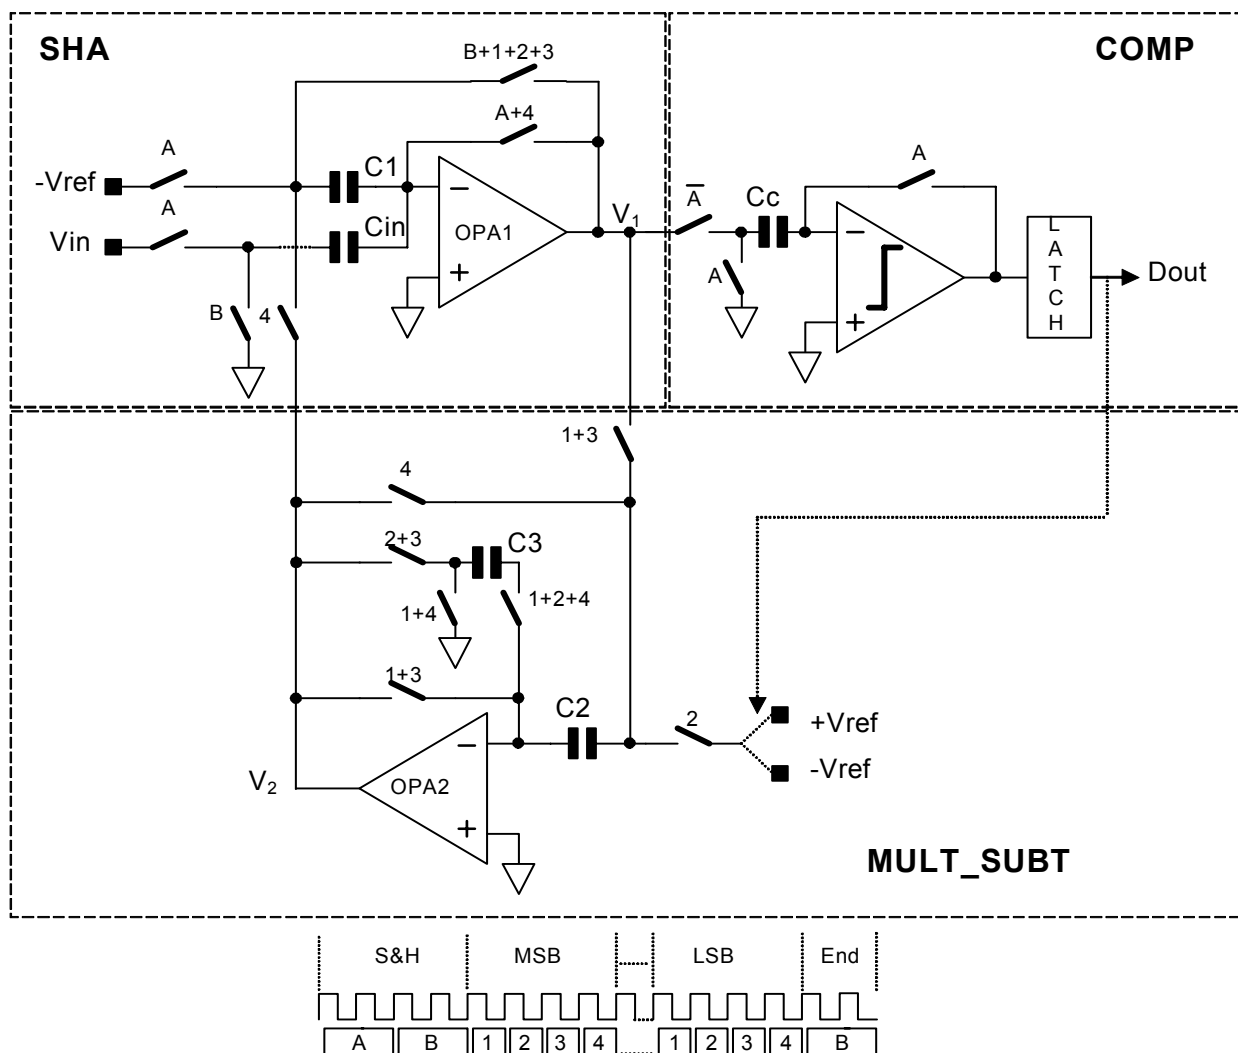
SHA

COMP

B+1+2+3

A+4

A

-Vref

C1

A

Vin

Cin

OPA1

$V_1$

$\overline{A}$

Cc

A

A

L A T C H

Dout

B

4

1+3

4

2+3

C3

1+4

1+2+4

1+3

C2

2

+Vref

-Vref

$V_2$

OPA2

MULT_SUBT

S&H

MSB

LSB

End

A

B

1

2

3

4

1

2

3

4

B